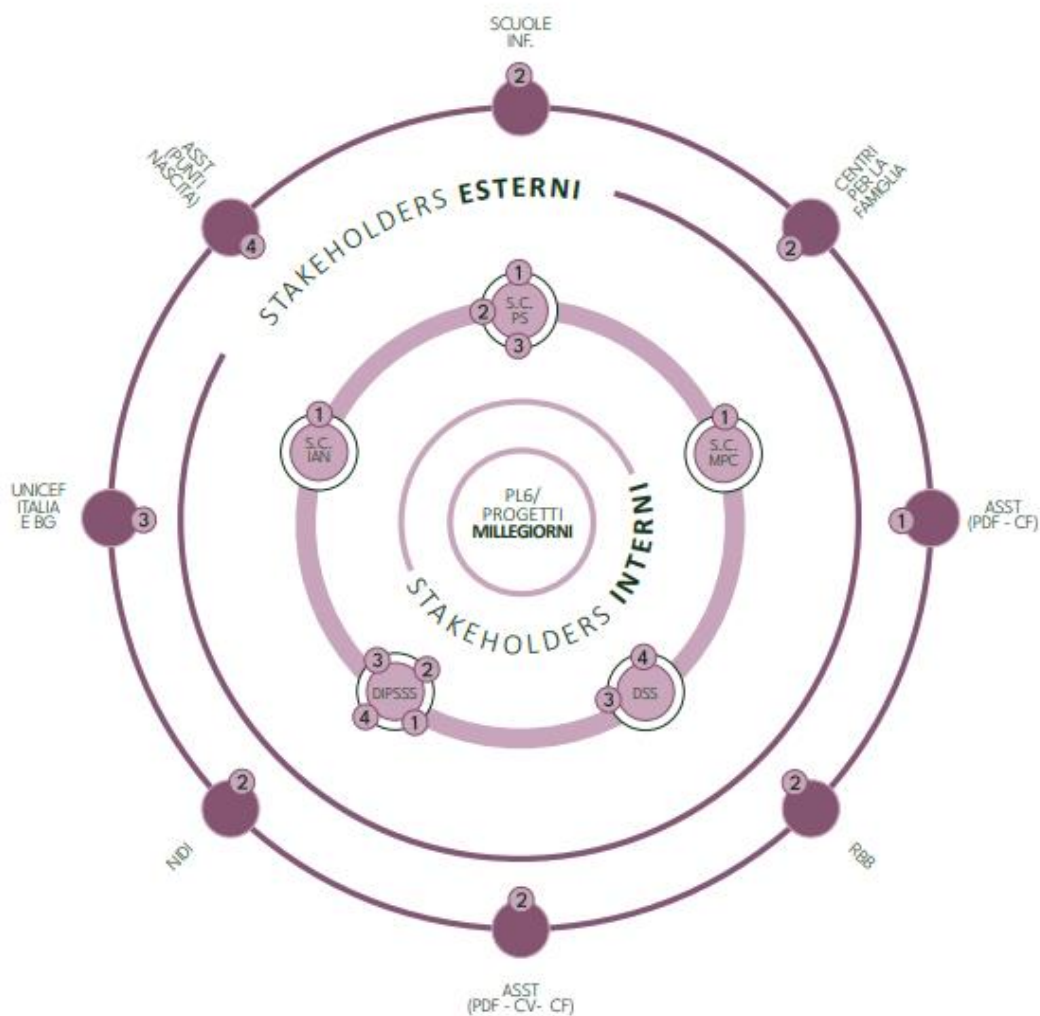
SCUOLE INF.
2

ASST (PUNTI NASCITA)
4

STAKEHOLDERS ESTERNI

CENTRI PER LA FAMGLIA
2

1
S.C. PS
2
3

1
S.C. IAN

1
S.C. MPC

UNICEF ITALIA E BG
3

PL6/ PROGETTI MILLEGIORNI

ASST (PDF - CF)
1

STAKEHOLDERS INTERNI

3
2
DIPSSS
4
1

4
DSS
3

2
NDI

2
RBB

2
ASST (PDF - CV- CF)